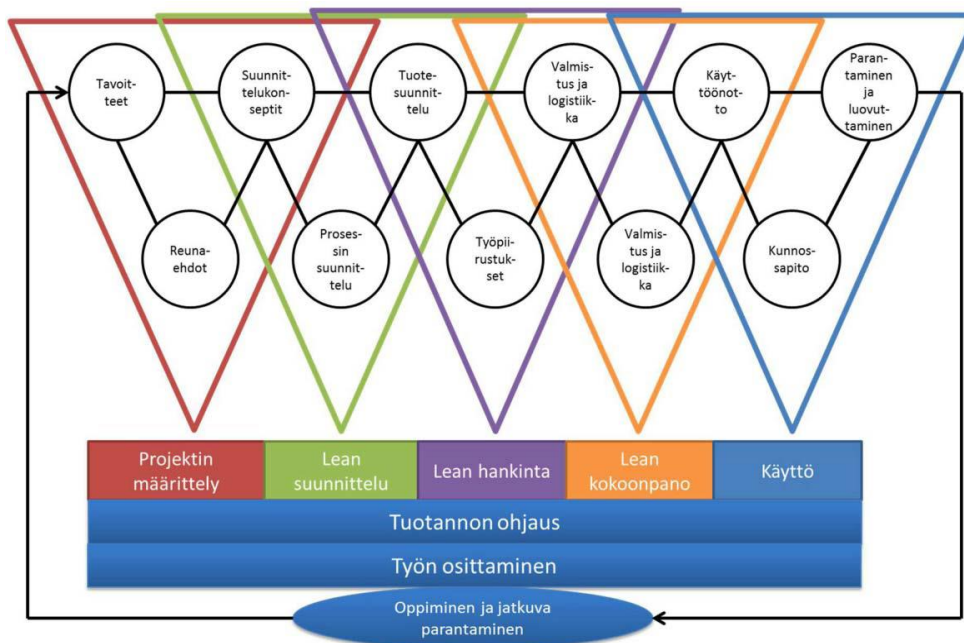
Tavoitteet

Suunnittelukonseptit

Tuotesuunnittelu

Valmistus ja logistiikka

Käyttöönotto

Parantaminen ja luovuttaminen

Reunaehdot

Prosessin suunnittelu

Työpiirustukset

Valmistus ja logistiikka

Kunnossapito

| Projektin määrittely | Lean suunnittelu | Lean hankinta | Lean kokoonpano | Käyttö |
|---|---|---|---|---|

Tuotannon ohjaus

Työn osittaminen

Oppiminen ja jatkuva parantaminen